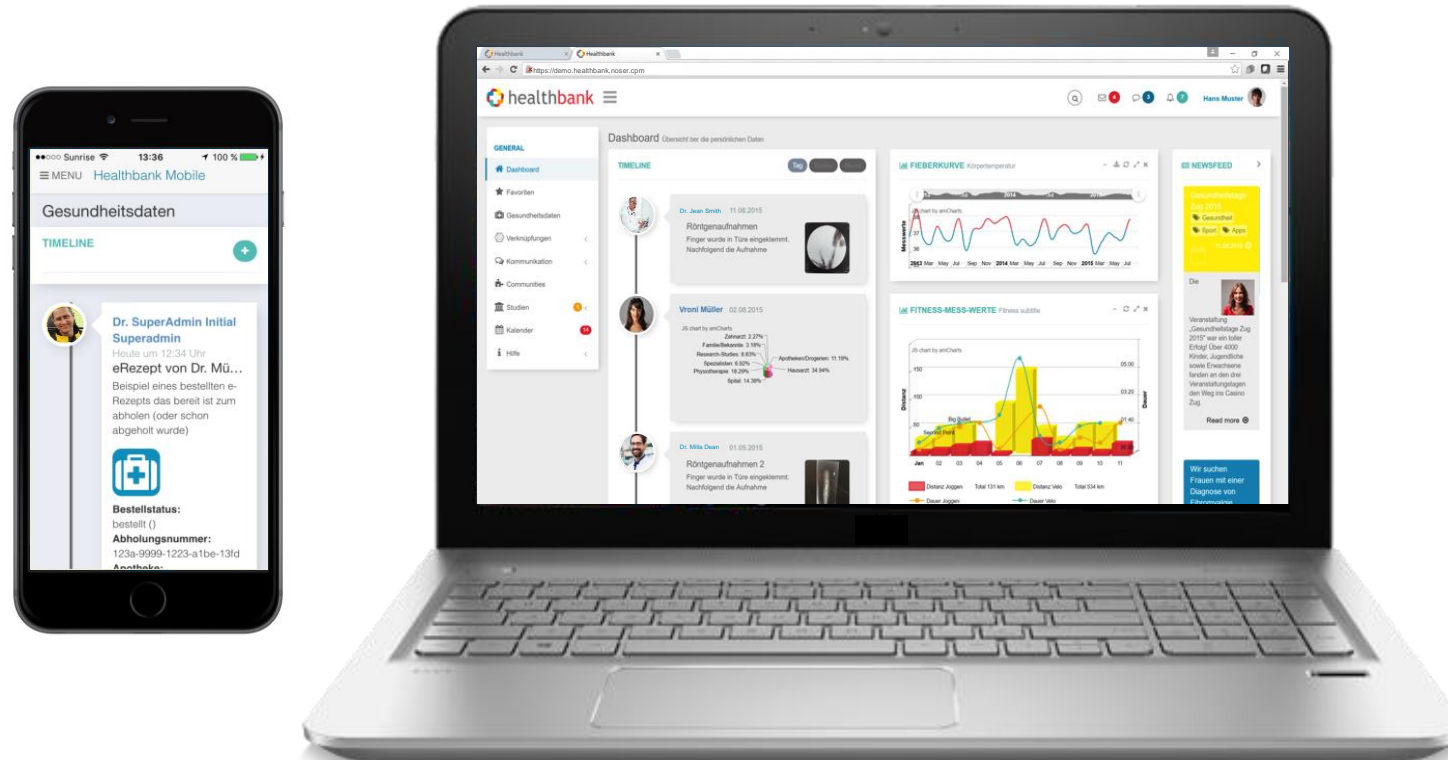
●●○○○ Sunrise 13:36 100 %

MENU Healthbank Mobile

Gesundheitsdaten

TIMELINE

Dr. SuperAdmin Initial Superadmin

Heute um 12:34 Uhr

eRezept von Dr. Mü...

Beispiel eines bestellten e-Rezepts das bereit ist zum abholen (oder schon abgeholt wurde)

Bestellstatus:
bestellt ()

Abholungsnummer:
123a-9999-1223-a1be-13fd

Healthbank | Healthbank

https://demo.healthbank.noser.com

healthbank

Hans Muster

GENERAL

Dashboard
Favoriten
Gesundheitsdaten
Verknüpfungen
Kommunikation
Communities
Studien
Kalender
Hilfe

Dashboard Übersicht über die persönlichen Daten

TIMELINE

Tag

Dr. Jean Smith 11.08.2015

Röntgenaufnahmen

Finger wurde in Türe eingeklemmt. Nachfolgend die Aufnahme

Vroni Müller 02.08.2015

JS chart by amCharts

Zahnarzt: 2.27%
Familie/Bekannte: 3.18%
Research-Studies: 8.63%
Spezialisten: 6.82%
Physiotherapie: 18.29%
Spital: 14.38%
Apotheken/Drogerien: 11.19%
Hausarzt: 34.94%

Dr. Mills Dean 01.05.2015

Röntgenaufnahmen 2

Finger wurde in Türe eingeklemmt. Nachfolgend die Aufnahme

FIEBERKURVE Körpertemperatur

2014 2015

Messwerte

2013 Mar May Jul Sep Nov 2014 Mar May Jul Sep Nov 2015 Mar May Jul

FITNESS-MESS-WERTE Fitness subtitle

JS chart by amCharts

Distanz

Dauer

Big Bullet

Jan 02 03 04 05 06 07 08 09 10 11

Distanz Joggen Total 131 km
Distanz Velo Total 534 km
Dauer Joggen
Dauer Velo

NEWSFEED

Gesundheitstage Zug 2015

Gesundheit
Sport
Apps

Die

Veranstaltung „Gesundheitstage Zug 2015" war ein toller Erfolg! Über 4000 Kinder, Jugendliche sowie Erwachsene fanden an den drei Veranstaltungstagen den Weg ins Casino Zug.

Read more

Wir suchen Frauen mit einer Diagnose von